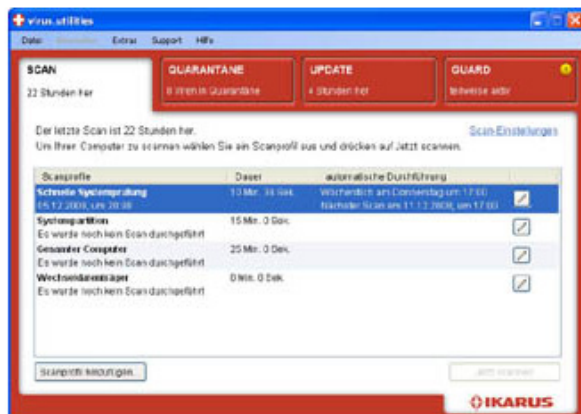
virus.utilities

Datei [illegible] Extras Support Hilfe

SCAN
22 Stunden her

QUARANTÄNE
8 Viren in Quarantäne

UPDATE
4 Stunden her

GUARD
teilweise aktiv

Der letzte Scan ist 22 Stunden her.
Um Ihren Computer zu scannen wählen Sie ein Scanprofil aus und drücken auf Jetzt scannen.

Scan-Einstellungen

| Scanprofile | Dauer | automatische Durchführung | |
|---|---|---|---|
| Schnelle Systemprüfung<br>05.12.2008, um 20:08 | 10 Min. 14 Sek. | Wöchentlich am Donnerstag um 17:00<br>Nächster Scan am 11.12.2008, um 17:00 | |
| Systempartition<br>Es wurde noch kein Scan durchgeführt | 15 Min. 0 Sek. | | |
| Gesamter Computer<br>Es wurde noch kein Scan durchgeführt | 25 Min. 0 Sek. | | |
| Wechseldatenträger<br>Es wurde noch kein Scan durchgeführt | 0 Min. 0 Sek. | | |

Scanprofil hinzufügen...

Jetzt scannen

IKARUS